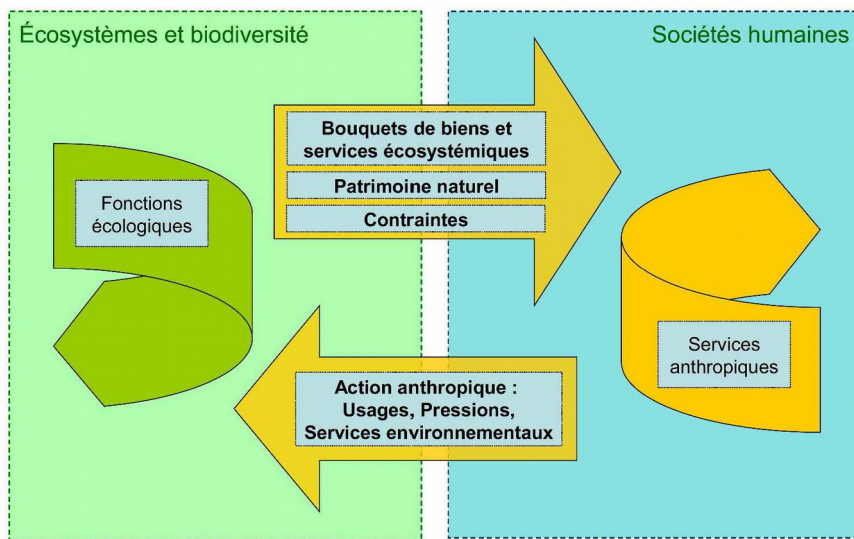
Écosystèmes et biodiversité

Sociétés humaines

Bouquets de biens et services écosystémiques

Patrimoine naturel

Contraintes

Fonctions écologiques

Services anthropiques

Action anthropique : Usages, Pressions, Services environnementaux